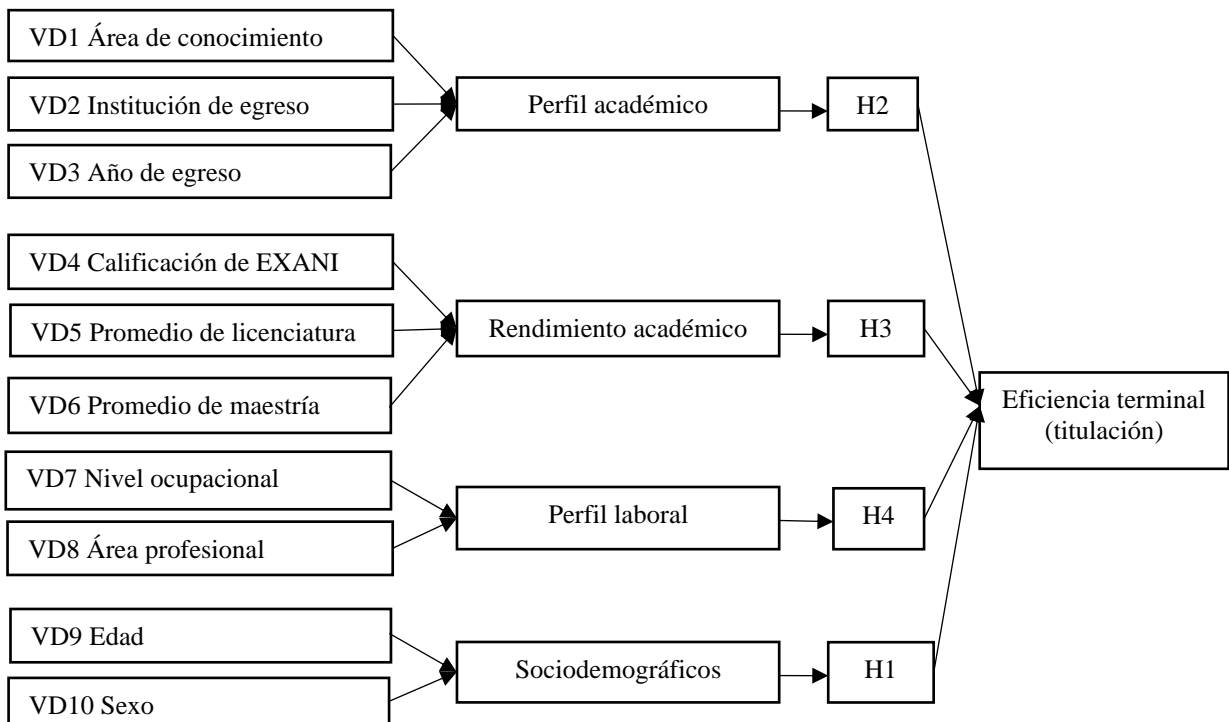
VD1 Área de conocimiento
VD2 Institución de egreso
VD3 Año de egreso
Perfil académico
H2

VD4 Calificación de EXANI
VD5 Promedio de licenciatura
VD6 Promedio de maestría
Rendimiento académico
H3

Eficiencia terminal (titulación)

VD7 Nivel ocupacional
VD8 Área profesional
Perfil laboral
H4

VD9 Edad
VD10 Sexo
Sociodemográficos
H1